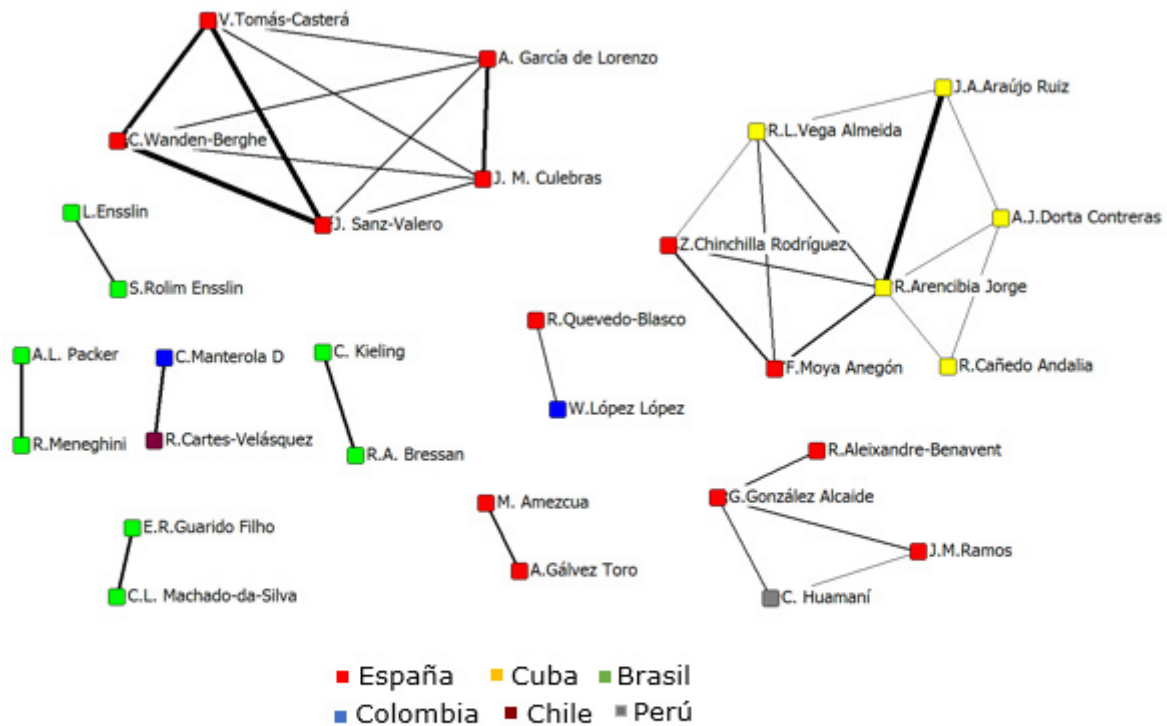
V.Tomás-Casterá
A. García de Lorenzo
C.Wanden-Berghe
J. M. Culebras
J. Sanz-Valero
L.Ensslin
S.Rolim Ensslin
J.A.Araújo Ruiz
R.L.Vega Almeida
A.J.Dorta Contreras
Z.Chinchilla Rodríguez
R.Arencibia Jorge
F.Moya Anegón
R.Cañedo Andalia
R.Quevedo-Blasco
W.López López
A.L. Packer
R.Meneghini
C.Manterola D
R.Cartes-Velásquez
C. Kieling
R.A. Bressan
R.Aleixandre-Benavent
G.González Alcaide
J.M.Ramos
C. Huamaní
M. Amezcua
A.Gálvez Toro
E.R.Guarido Filho
C.L. Machado-da-Silva

España Cuba Brasil
Colombia Chile Perú